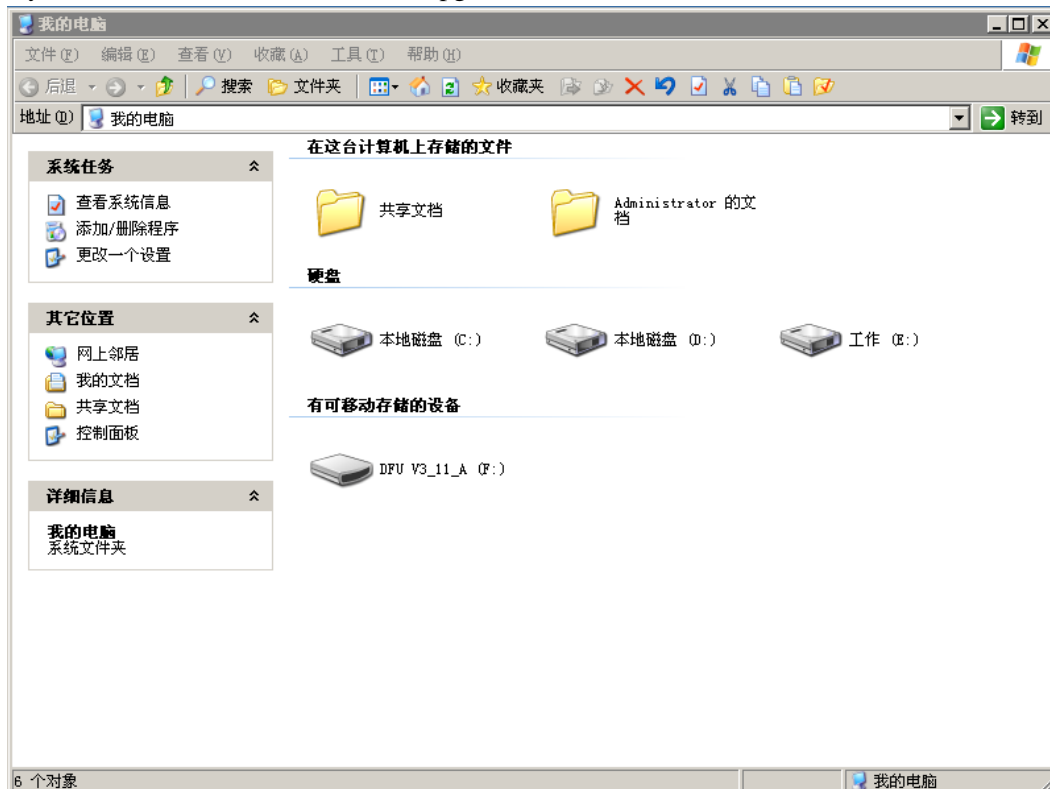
我的电脑

文件(F) 编辑(E) 查看(V) 收藏(A) 工具(T) 帮助(H)

后退 搜索 文件夹 收藏夹

地址(D) 我的电脑 转到

系统任务

查看系统信息
添加/删除程序
更改一个设置

其它位置

网上邻居
我的文档
共享文档
控制面板

详细信息

我的电脑
系统文件夹

在这台计算机上存储的文件

共享文档

Administrator 的文档

硬盘

本地磁盘 (C:)

本地磁盘 (D:)

工作 (E:)

有可移动存储的设备

DFU V3_11_A (F:)

6 个对象

我的电脑